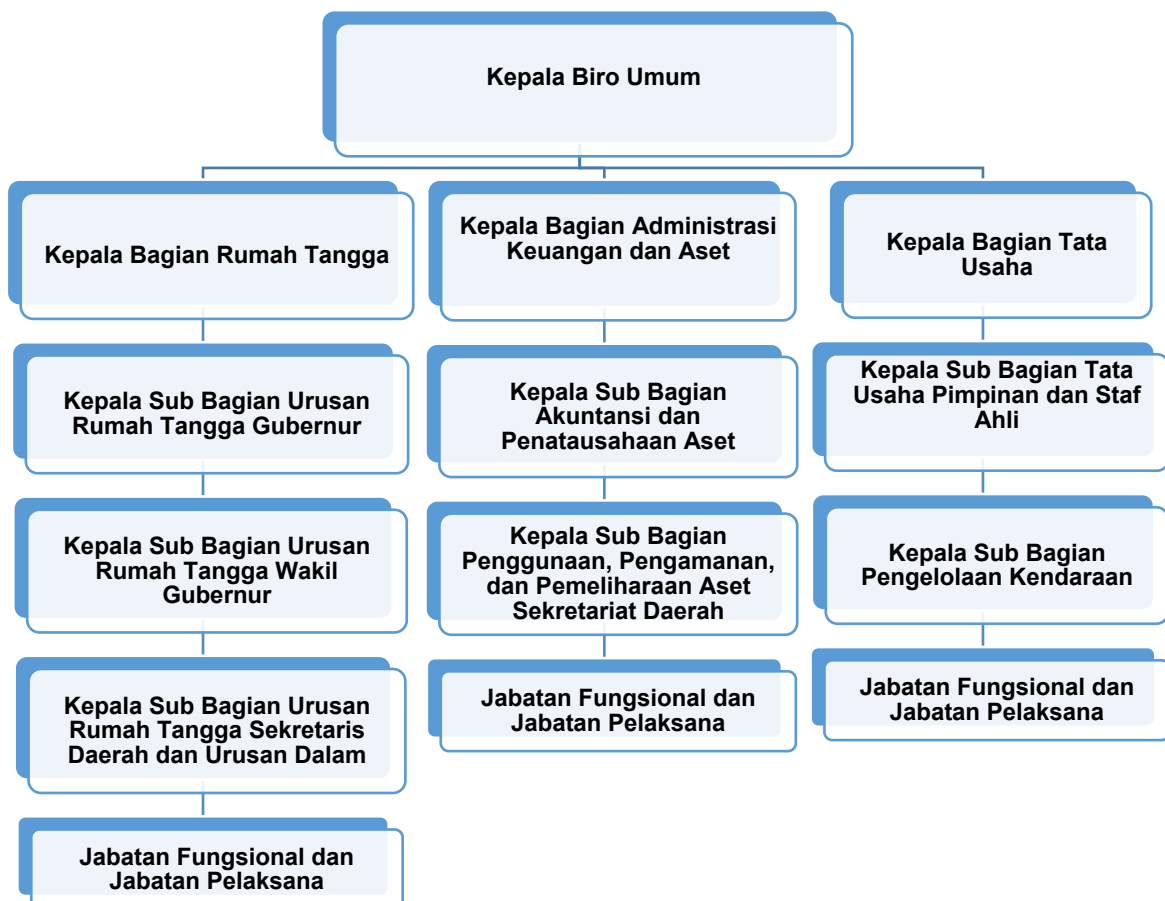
Kepala Biro Umum

Kepala Bagian Rumah Tangga

Kepala Sub Bagian Urusan Rumah Tangga Gubernur

Kepala Sub Bagian Urusan Rumah Tangga Wakil Gubernur

Kepala Sub Bagian Urusan Rumah Tangga Sekretaris Daerah dan Urusan Dalam

Jabatan Fungsional dan Jabatan Pelaksana

Kepala Bagian Administrasi Keuangan dan Aset

Kepala Sub Bagian Akuntansi dan Penatausahaan Aset

Kepala Sub Bagian Penggunaan, Pengamanan, dan Pemeliharaan Aset Sekretariat Daerah

Jabatan Fungsional dan Jabatan Pelaksana

Kepala Bagian Tata Usaha

Kepala Sub Bagian Tata Usaha Pimpinan dan Staf Ahli

Kepala Sub Bagian Pengelolaan Kendaraan

Jabatan Fungsional dan Jabatan Pelaksana